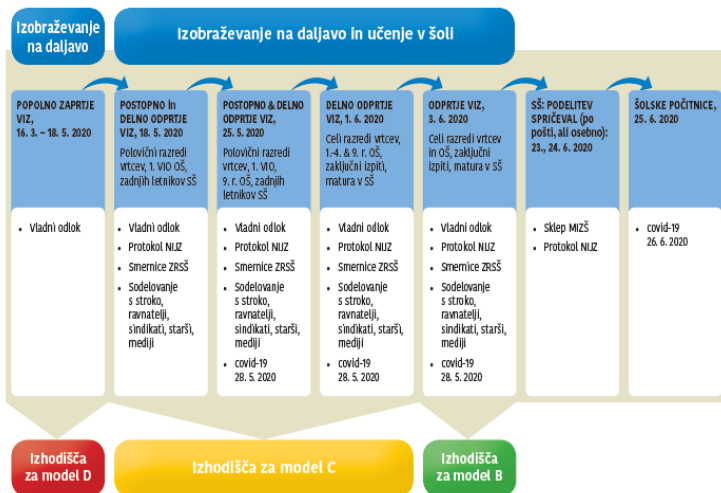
Izobraževanje na daljavo

Izobraževanje na daljavo in učenje v šoli

POPOLNO ZAPRTJE VIZ, 16. 3. – 18. 5. 2020

- Vladni odlok

POSTOPNO in DELNO ODPRTJE VIZ, 18. 5. 2020

Polovični razredi vrtcev, 1. VIO OŠ, zadnjih letnikov SŠ

- Vladni odlok
- Protokol NIJZ
- Smernice ZRSŠ
- Sodelovanje s stroko, ravnatelji, sindikati, starši, mediji

POSTOPNO & DELNO ODPRTJE VIZ, 25. 5. 2020

Polovični razredi vrtcev, 1. VIO, 9. r. OŠ, zadnjih letnikov SŠ

- Vladni odlok
- Protokol NIJZ
- Smernice ZRSŠ
- Sodelovanje s stroko, ravnatelji, sindikati, starši, mediji
- covid-19 28. 5. 2020

DELNO ODPRTJE VIZ, 1. 6. 2020

Celi razredi vrtcev, 1.-4. & 9. r. OŠ, zaključni izpiti, matura v SŠ

- Vladni odlok
- Protokol NIJZ
- Smernice ZRSŠ
- Sodelovanje s stroko, ravnatelji, sindikati, starši, mediji
- covid-19 28. 5. 2020

ODPRTJE VIZ, 3. 6. 2020

Celi razredi vrtcev in OŠ, zaključni izpiti, matura v SŠ

- Vladni odlok
- Protokol NIJZ
- Smernice ZRSŠ
- Sodelovanje s stroko, ravnatelji, sindikati, starši, mediji
- covid-19 28. 5. 2020

SŠ: PODELITEV SPRIČEVAL (po pošti, ali osebno): 23., 24. 6. 2020

- Sklep MIZŠ
- Protokol NIJZ

ŠOLSKE POČITNICE, 25. 6. 2020

- covid-19 26. 6. 2020

Izhodišča za model D

Izhodišča za model C

Izhodišča za model B